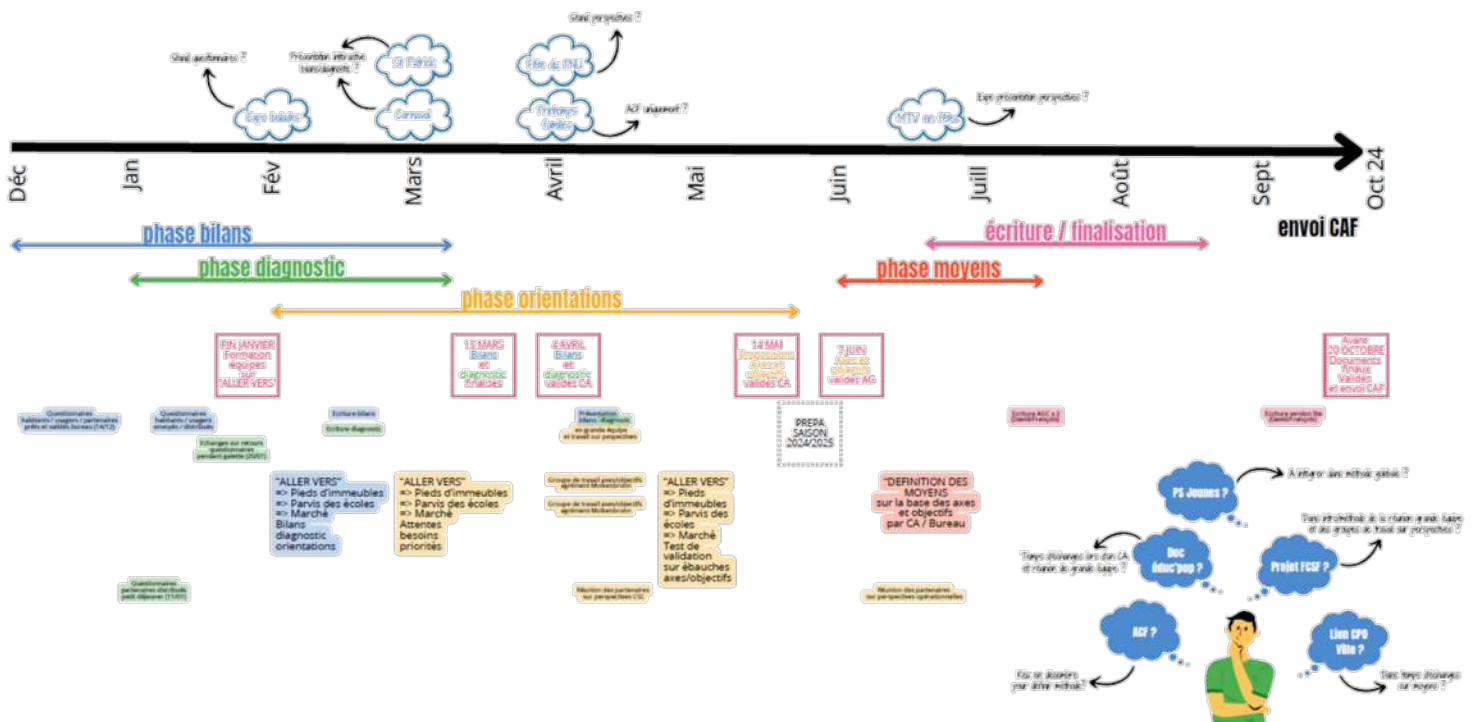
Stand questionnaires ?

Présentation interactive bilans/diagnostic

Expo bilans

St Patrick

Carnaval

Stand perspectives ?

Fête du PNU

Printemps Conflans

ACF uniquement ?

Expo présentation perspectives ?

MTV en fête

Déc Jan Fév Mars Avril Mai Juin Juill Août Sept Oct 24

envoi CAF

phase bilans

phase diagnostic

phase orientations

écriture / finalisation

phase moyens

FIN JANVIER Formation équipes sur "ALLER VERS"

13 MARS Bilans et diagnostic finalisés

4 AVRIL Bilans et diagnostic validés CA

14 MAI Propositions Axes et objectifs validés CA

7 JUIN Axes et objectifs validés AG

Avant 20 OCTOBRE Documents finaux Validés et envoi CAF

Questionnaires habitants / usagers / partenaires prêts et validés bureau (14/12)

Questionnaires habitants / usagers envoyés / distribués

Echanges sur retours questionnaires pendant galette (20/01)

Ecriture bilans

Ecriture diagnostic

Présentation bilans / diagnostic en grande équipe et travail sur perspectives

PREPA SAISON 2024/2025

Ecriture AGC x 2 (David/François)

Ecriture version fin (David/François)

"ALLER VERS" => Pieds d'immeubles => Parvis des écoles => Marché Bilans diagnostic orientations

"ALLER VERS" => Pieds d'immeubles => Parvis des écoles => Marché Attentes besoins priorités

Groupe de travail axes/objectifs agrément Multiaccueil

Groupe de travail axes/objectifs agrément Multiaccueil

"ALLER VERS" => Pieds d'immeubles => Parvis des écoles => Marché Test de validation sur ébauches axes/objectifs

"DEFINITION DES MOYENS sur la base des axes et objectifs par CA / Bureau

Questionnaires partenaires distribués petit déjeuner (11/01)

Réunion des partenaires sur perspectives CSC

Réunion des partenaires sur perspectives opérationnelles

PS Jeunes ?

A intégrer dans méthode globale ?

Doc éduc'pop ?

Temps d'échanges lors d'un CA et réunion de grande équipe ?

Projet FCSF ?

Dans introduction de la réunion grande équipe et des groupes de travail sur perspectives ?

ACF ?

Faut-on découvrir pour définir méthode ?

Lien CPO Ville ?

Dans temps d'échanges sur moyens ?